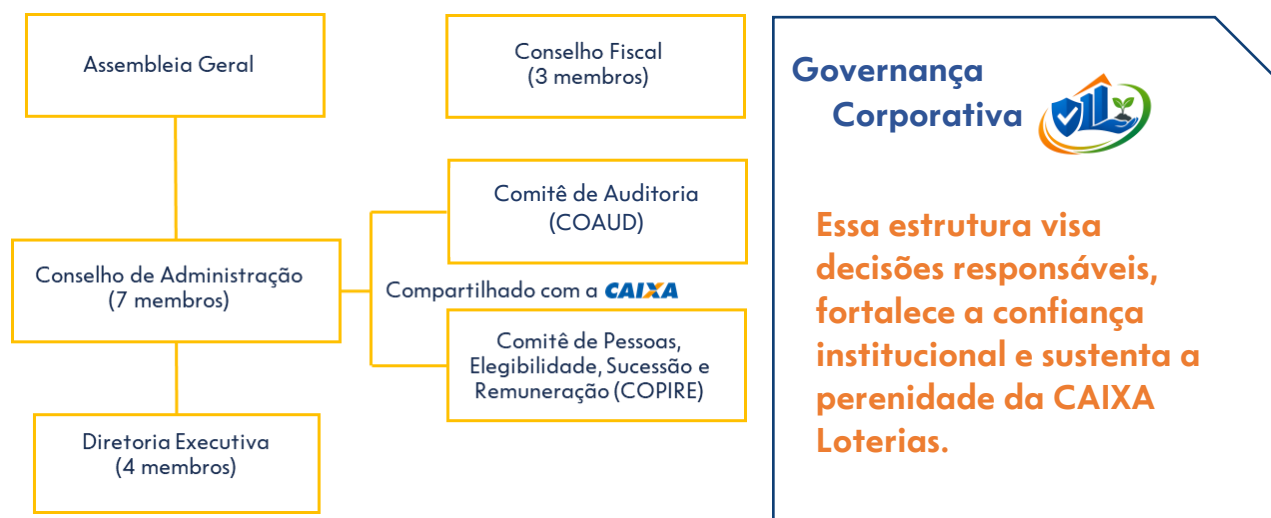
Assembleia Geral

Conselho Fiscal
(3 membros)

Comitê de Auditoria
(COAUD)

Conselho de Administração
(7 membros)

Compartilhado com a CAIXA

Comitê de Pessoas, Elegibilidade, Sucessão e Remuneração (COPIRE)

Diretoria Executiva
(4 membros)

Governança Corporativa

Essa estrutura visa decisões responsáveis, fortalece a confiança institucional e sustenta a perenidade da CAIXA Loterias.